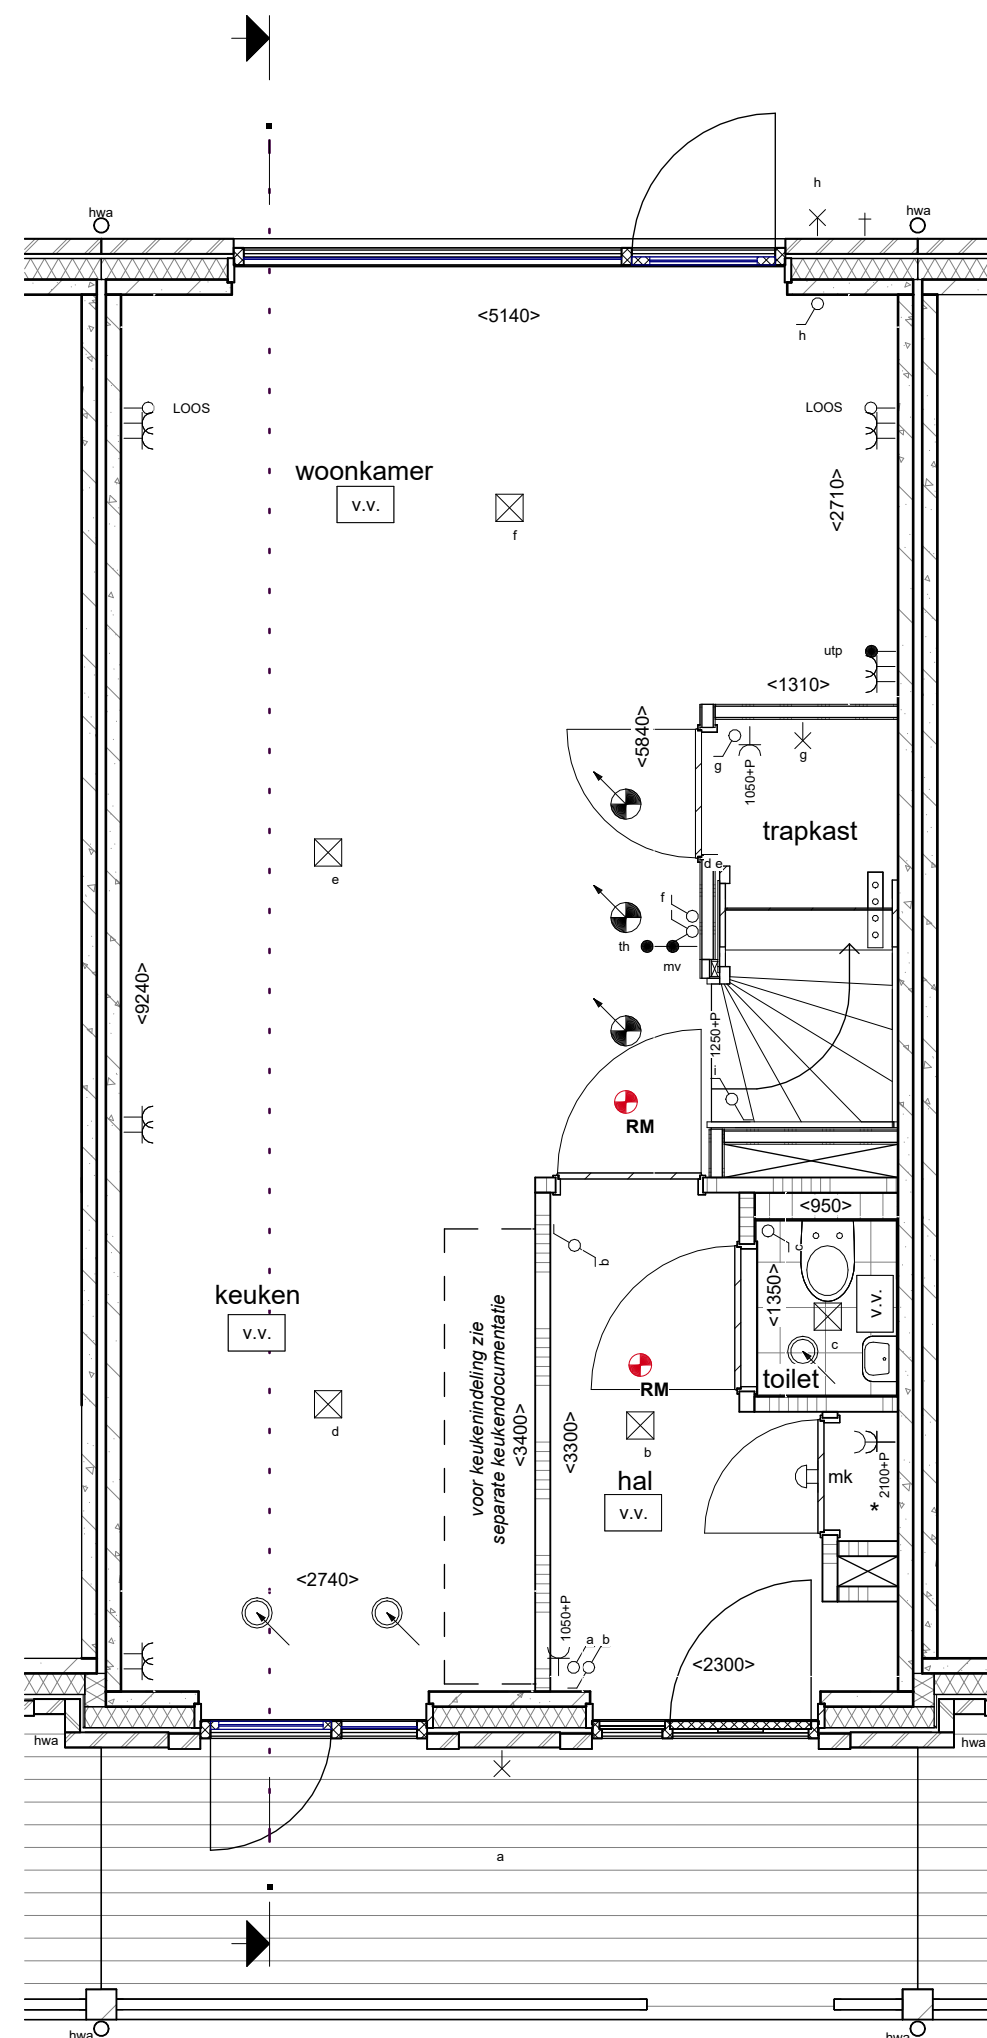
h
hwa
hwa
<5140>
h
LOOS
LOOS
woonkamer
v.v.
f
<2710>
utp
<1310>
<5840>
g
1050+P
g
trapkast
d e
f
th
mv
e
<9240>
1250+P
i
RM
<950>
b
c
<1350>
v.v.
c
keuken
v.v.
voor keukenindeling zie separate keukendocumentatie
<3400>
RM
toilet
d
<3300>
b
hal
v.v.
mk
2100+P
*
<2740>
1050+P
a b
<2300>
hwa
hwa
a
hwa
hwa